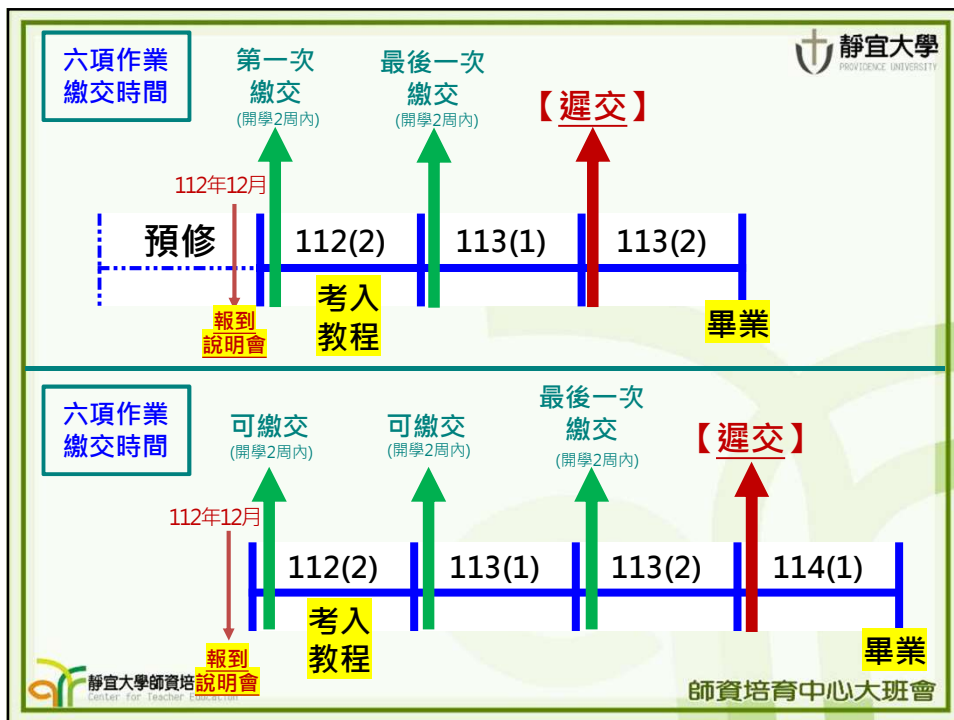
六項作業繳交時間

靜宜大學
PROVIDENCE UNIVERSITY

第一次繳交
(開學2周內)

最後一次繳交
(開學2周內)

【遲交】

112年12月

預修

112(2)

113(1)

113(2)

報到
說明會

考入
教程

畢業

六項作業繳交時間

可繳交
(開學2周內)

可繳交
(開學2周內)

最後一次繳交
(開學2周內)

【遲交】

112年12月

112(2)

113(1)

113(2)

114(1)

報到
說明會

考入
教程

畢業

靜宜大學師資培
Center for Teacher Education

師資培育中心大班會